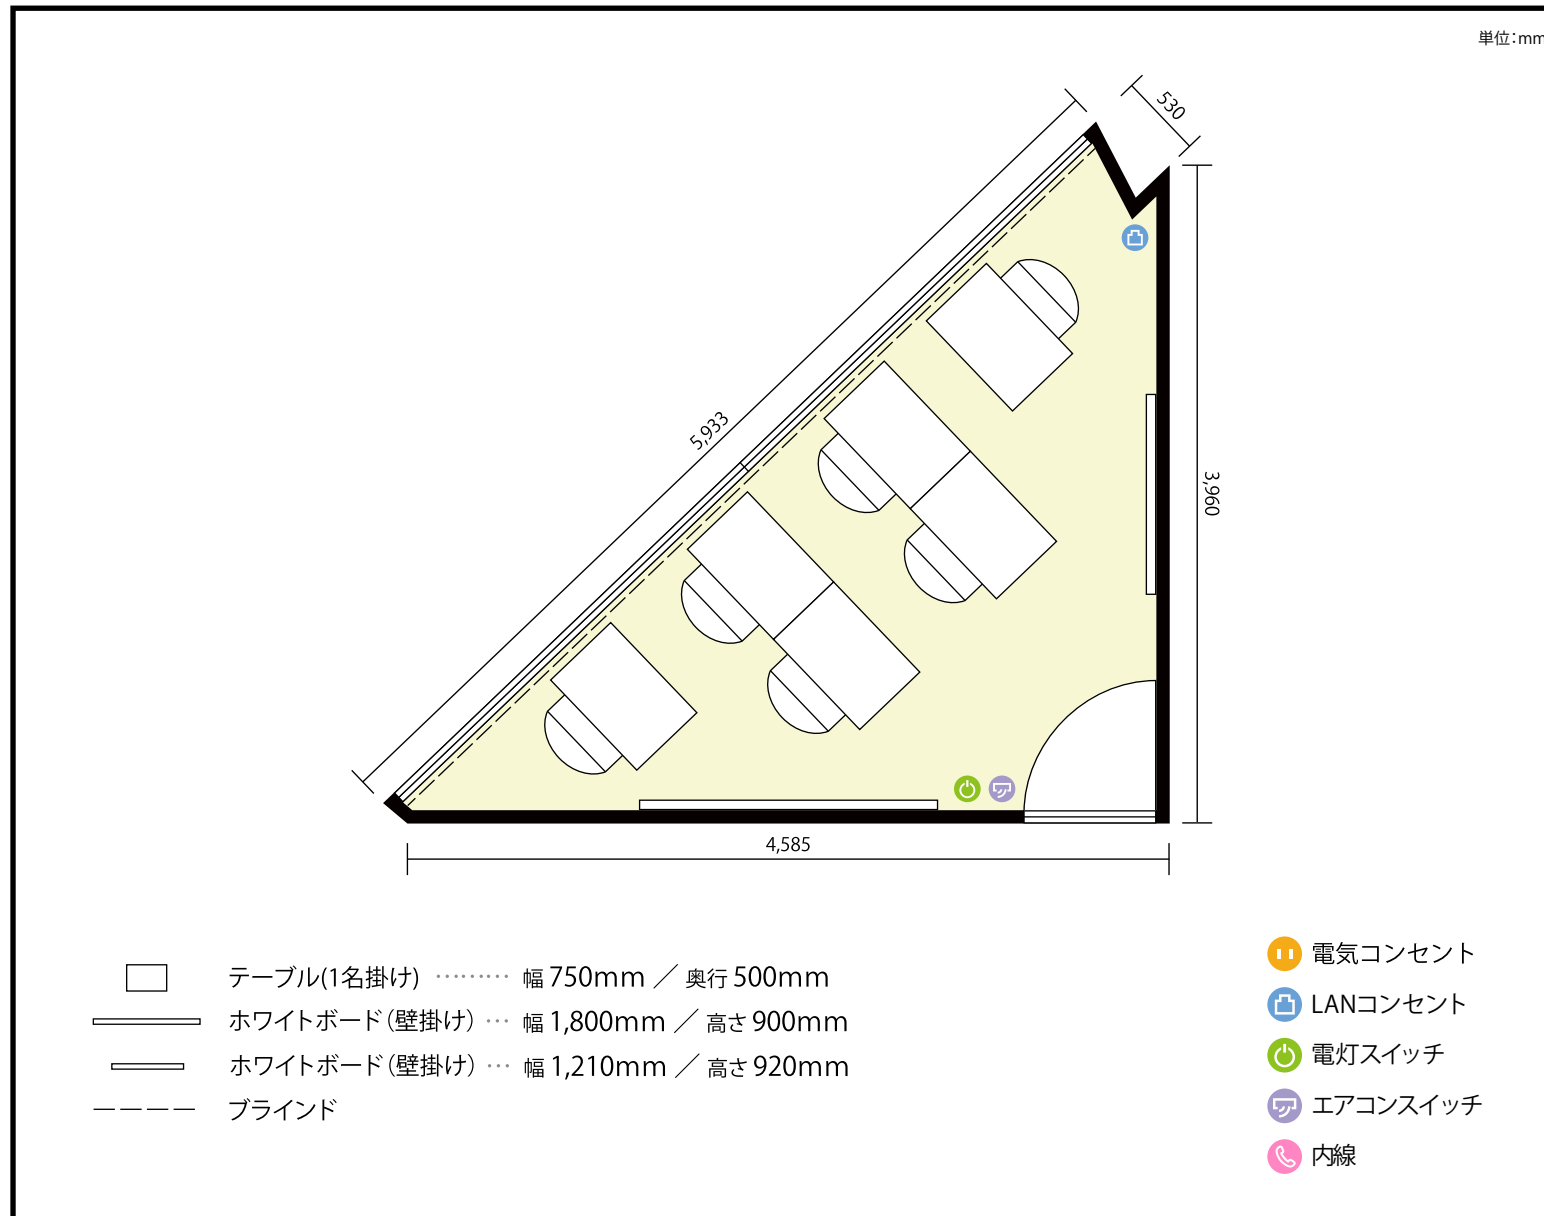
単位:mm

530

5,933

3,960

4,585

テーブル(1名掛け) ・・・・・・・・ 幅 750mm ／ 奥行 500mm
ホワイトボード(壁掛け) ・・・ 幅 1,800mm ／ 高さ 900mm
ホワイトボード(壁掛け) ・・・ 幅 1,210mm ／ 高さ 920mm
ブラインド

電気コンセント
LANコンセント
電灯スイッチ
エアコンスイッチ
内線